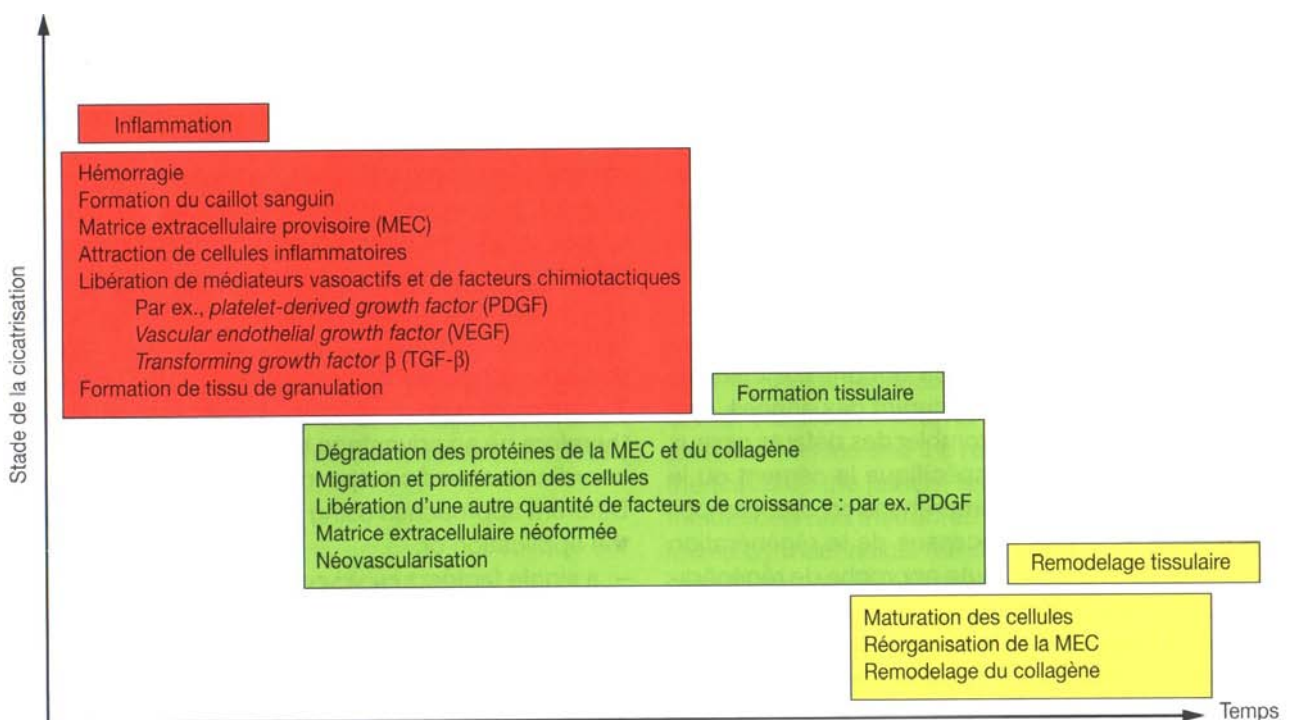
Stade de la cicatrisation

Inflammation

Hémorragie
Formation du caillot sanguin
Matrice extracellulaire provisoire (MEC)
Attraction de cellules inflammatoires
Libération de médiateurs vasoactifs et de facteurs chimiotactiques
Par ex., *platelet-derived growth factor* (PDGF)
*Vascular endothelial growth factor* (VEGF)
*Transforming growth factor* $\beta$ (TGF-$\beta$)
Formation de tissu de granulation

Formation tissulaire

Dégradation des protéines de la MEC et du collagène
Migration et prolifération des cellules
Libération d'une autre quantité de facteurs de croissance : par ex. PDGF
Matrice extracellulaire néoformée
Néovascularisation

Remodelage tissulaire

Maturation des cellules
Réorganisation de la MEC
Remodelage du collagène

Temps